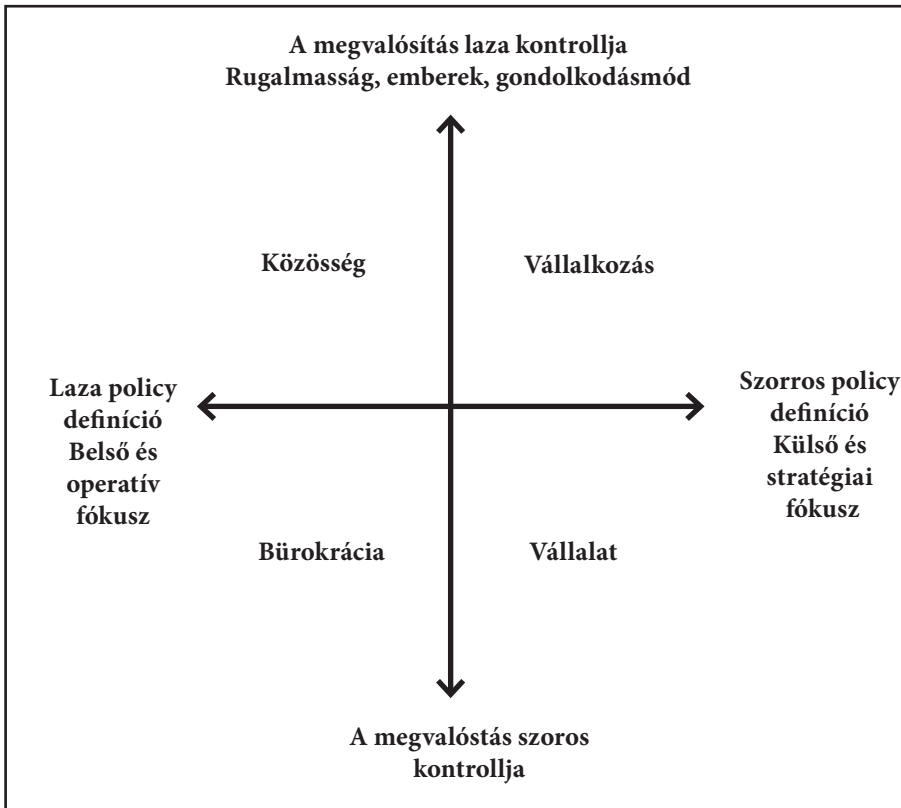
A megvalósítás laza kontrollja
Rugalmasság, emberek, gondolkodásmód

Közösség

Vállalkozás

Laza policy definíció
Belső és operatív fókusz

Szorros policy definíció
Külső és stratégiai fókusz

Bürokrácia

Vállalat

A megvalóstás szoros kontrollja